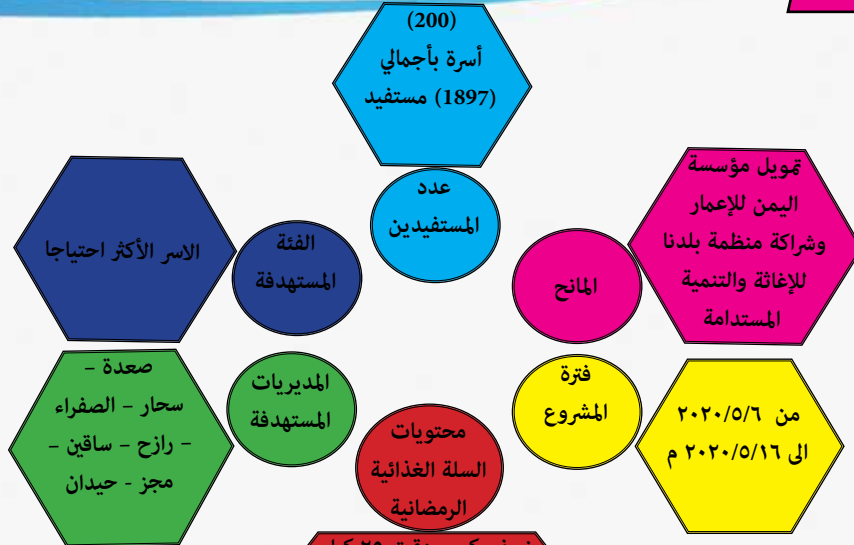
(200)
أسرة بأجمالي
(1897) مستفيد

عدد
المستفيدين

تمويل مؤسسة
اليمن للإعمار
وشراكة منظمة بلدنا
للإغاثة والتنمية
المستدامة

المانح

الاسر الأكثر احتياجا

الفئة
المستهدفة

صعدة -
سحار - الصفراء
- رازح - ساقين -
مجز - حيدان

المديريات
المستهدفة

فترة
المشروع

من ٢٠٢٠/٥/٦
الى ٢٠٢٠/٥/١٦ م

محتويات
السلة الغذائية
الرمضانية

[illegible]